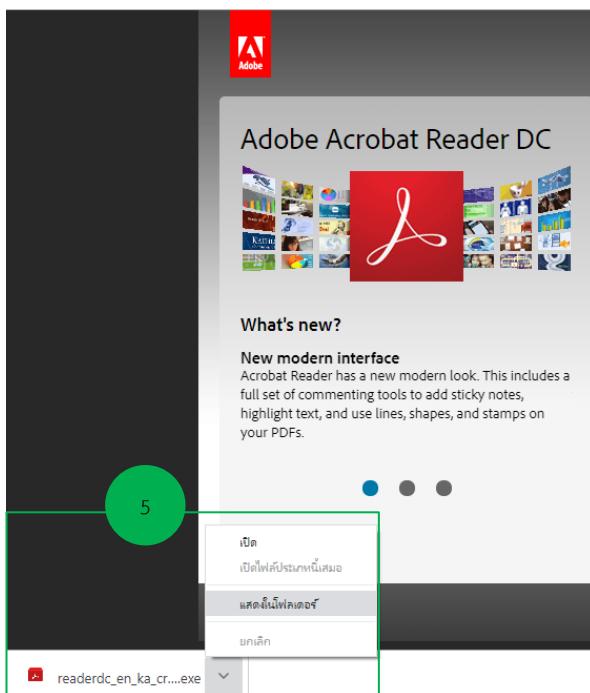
Adobe

Adobe Acrobat Reader DC

What's new?

New modern interface
Acrobat Reader has a new modern look. This includes a full set of commenting tools to add sticky notes, highlight text, and use lines, shapes, and stamps on your PDFs.

5

เปิด
เปิดไฟล์ประเภทนี้เสมอ
แสดงในโฟลเดอร์
ยกเลิก

readerdc_en_ka_cr....exe